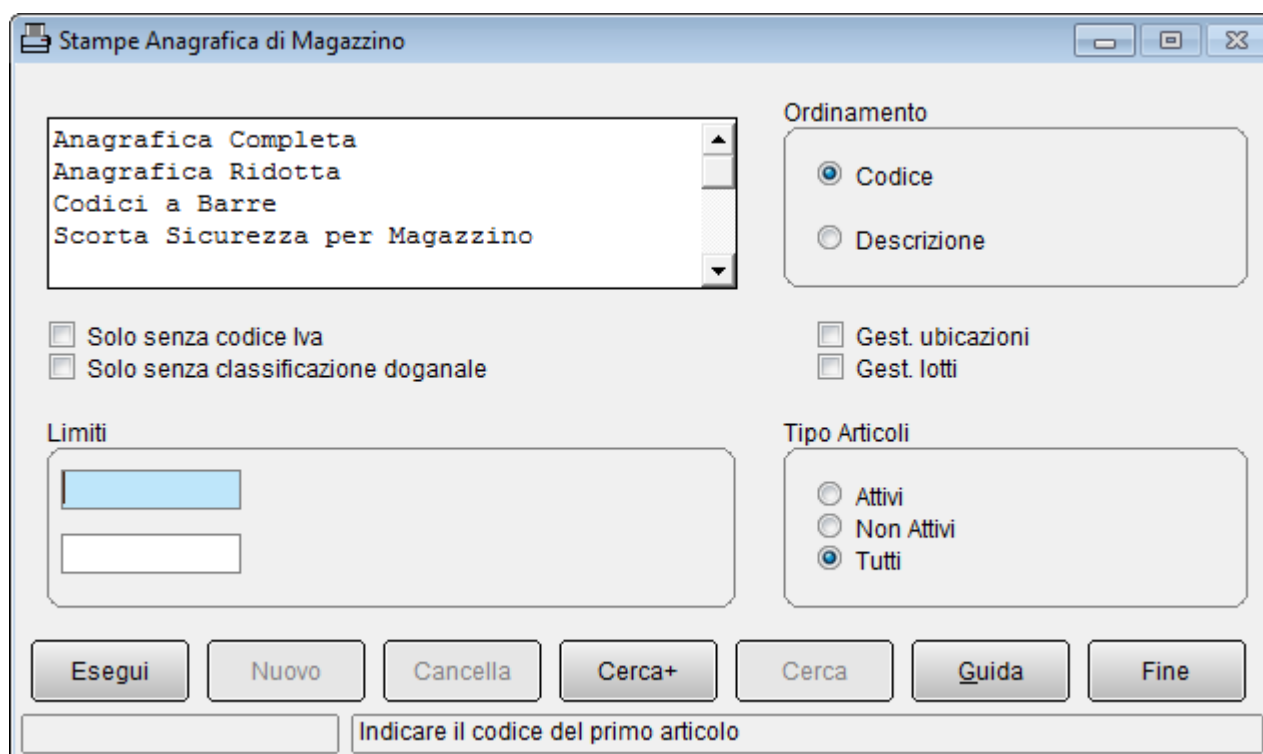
Stampe Anagrafica di Magazzino

Anagrafica Completa
Anagrafica Ridotta
Codici a Barre
Scorta Sicurezza per Magazzino

Ordinamento
Codice
Descrizione

Solo senza codice Iva
Solo senza classificazione doganale

Gest. ubicazioni
Gest. lotti

Limiti

Tipo Articoli
Attivi
Non Attivi
Tutti

Esegui
Nuovo
Cancella
Cerca+
Cerca
Guida
Fine

Indicare il codice del primo articolo